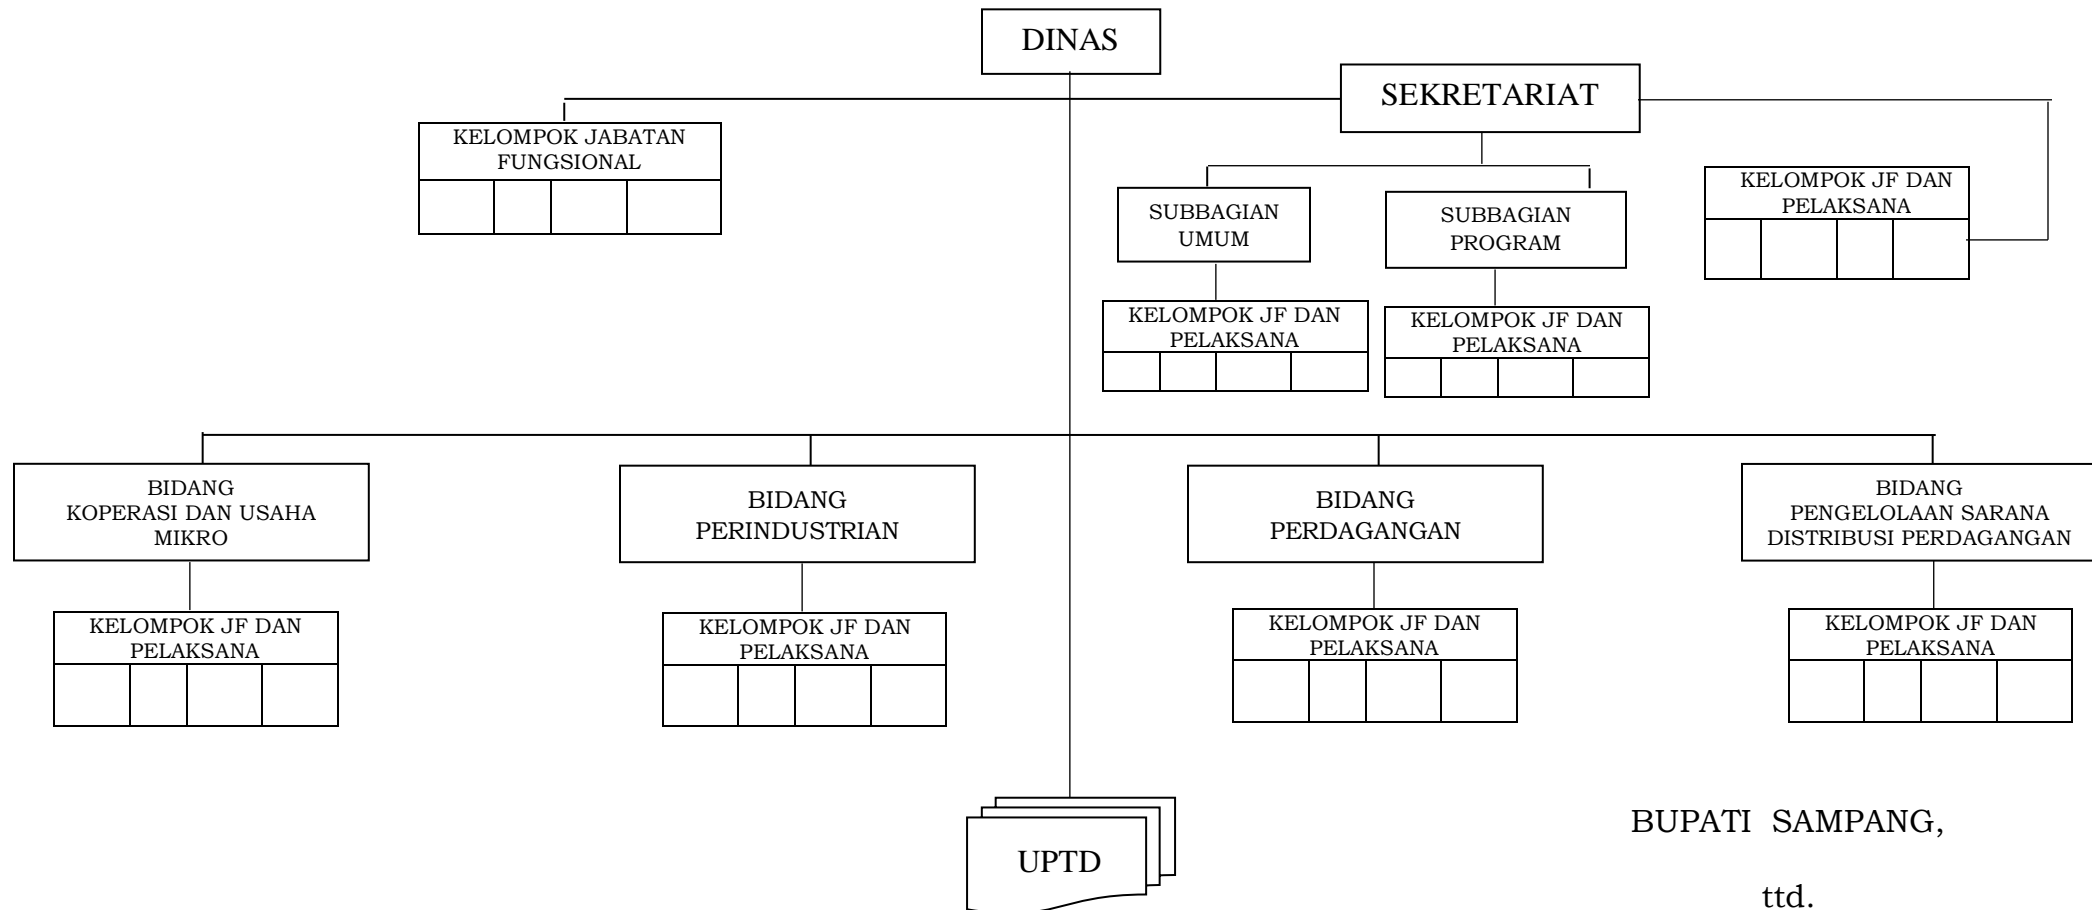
DINAS

SEKRETARIAT

KELOMPOK JABATAN FUNGSIONAL

SUBBAGIAN UMUM

SUBBAGIAN PROGRAM

KELOMPOK JF DAN PELAKSANA

KELOMPOK JF DAN PELAKSANA

KELOMPOK JF DAN PELAKSANA

BIDANG KOPERASI DAN USAHA MIKRO

KELOMPOK JF DAN PELAKSANA

BIDANG PERINDUSTRIAN

KELOMPOK JF DAN PELAKSANA

BIDANG PERDAGANGAN

KELOMPOK JF DAN PELAKSANA

BIDANG PENGELOLAAN SARANA DISTRIBUSI PERDAGANGAN

KELOMPOK JF DAN PELAKSANA

UPTD

BUPATI SAMPANG,

ttd.